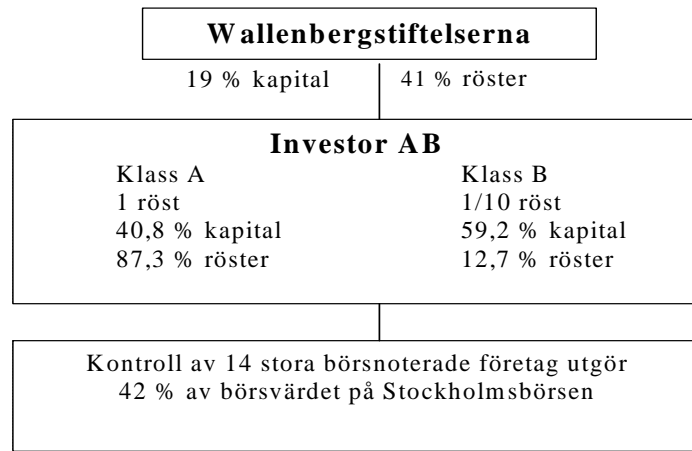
Wallenbergstiftelserna

19 % kapital

41 % röster

Investor AB

Klass A
1 röst
40,8 % kapital
87,3 % röster

Klass B
1/10 röst
59,2 % kapital
12,7 % röster

Kontroll av 14 stora börsnoterade företag utgör 42 % av börsvärdet på Stockholmsbörsen